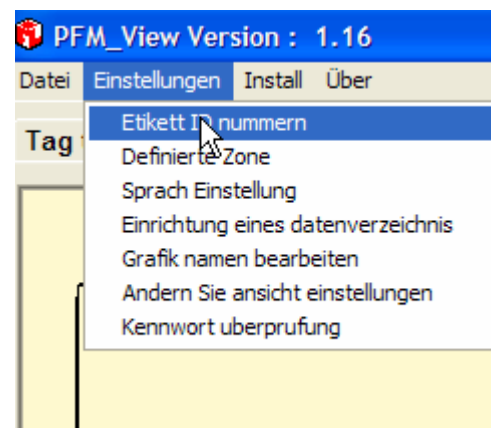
PFM_View Version : 1.16

Datei Einstellungen Install Über

Tag

Etikett ID nummern
Definierte Zone
Sprach Einstellung
Einrichtung eines datenverzeichnis
Grafik namen bearbeiten
Andern Sie ansicht einstellungen
Kennwort uberprufung